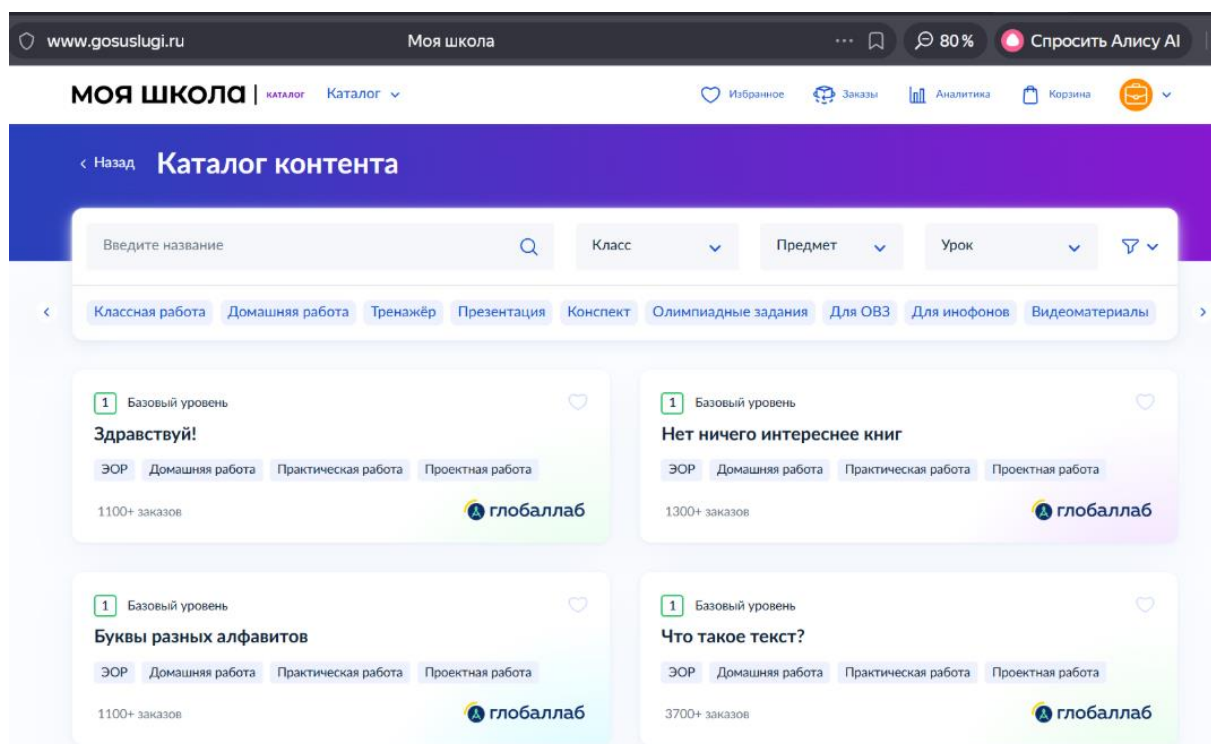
www.gosuslugi.ru Моя школа ··· 80 % Спросить Алису AI

МОЯ ШКОЛА | КАТАЛОГ Каталог

Избранное Заказы Аналитика Корзина

‹ Назад Каталог контента

Введите название

Класс

Предмет

Урок

Классная работа Домашняя работа Тренажёр Презентация Конспект Олимпиадные задания Для ОВЗ Для инофонов Видеоматериалы

1 Базовый уровень
Здравствуй!
ЭОР Домашняя работа Практическая работа Проектная работа
1100+ заказов
глобаллаб

1 Базовый уровень
Нет ничего интереснее книг
ЭОР Домашняя работа Практическая работа Проектная работа
1300+ заказов
глобаллаб

1 Базовый уровень
Буквы разных алфавитов
ЭОР Домашняя работа Практическая работа Проектная работа
1100+ заказов
глобаллаб

1 Базовый уровень
Что такое текст?
ЭОР Домашняя работа Практическая работа Проектная работа
3700+ заказов
глобаллаб